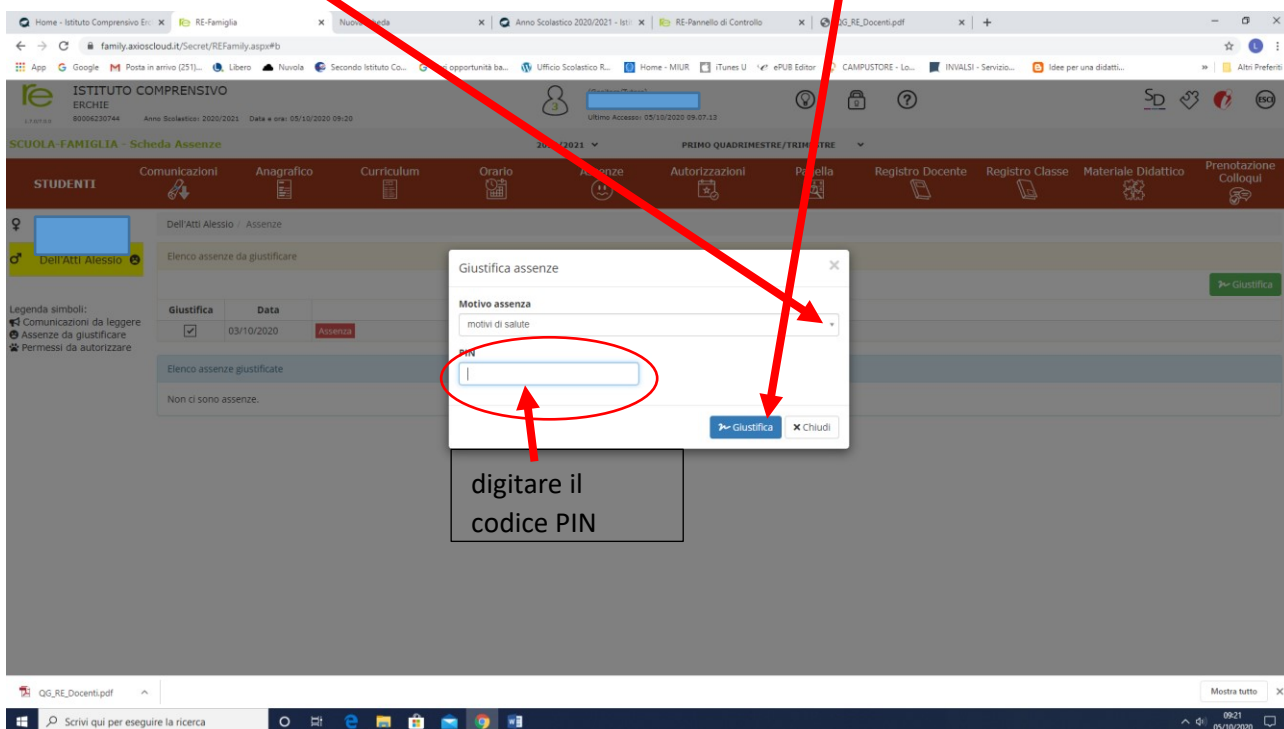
Home - Istituto Comprensivo Erc ×
RE-Famiglia ×
Nuova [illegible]eda ×
Anno Scolastico 2020/2021 - Istit ×
RE-Pannello di Controllo ×
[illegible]G_RE_Docenti.pdf ×
+

family.axioscloud.it/Secret/REFamily.aspx#b

App Google Posta in arrivo (251)... Libero Nuvola Secondo Istituto Co... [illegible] opportunità ba... Ufficio Scolastico R... Home - MIUR iTunes U ePUB Editor CAMPUSTORE - Lo... INVALSI - Servizio... Idee per una didatti... Altri Preferiti

ISTITUTO COMPRENSIVO
ERCHIE
80006230744 Anno Scolastico: 2020/2021 Data e ora: 05/10/2020 09:20

Ultimo Accesso: 05/10/2020 09.07.13

SCUOLA-FAMIGLIA - Scheda Assenze
20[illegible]/2021
PRIMO QUADRIMESTRE/TRIM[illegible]STRE

STUDENTI
Comunicazioni
Anagrafico
Curriculum
Orario
A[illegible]enze
Autorizzazioni
Pa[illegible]ella
Registro Docente
Registro Classe
Materiale Didattico
Prenotazione Colloqui

Dell'Atti Alessio / Assenze

Dell'Atti Alessio

Elenco assenze da giustificare

Giustifica

Legenda simboli:
Comunicazioni da leggere
Assenze da giustificare
Permessi da autorizzare

| Giustifica | Data | |
|---|---|---|
| ✓ | 03/10/2020 | Assenza |

Elenco assenze giustificate

Non ci sono assenze.

Giustifica assenze ×

Motivo assenza
motivi di salute

PIN

Giustifica
Chiudi

digitare il codice PIN

QG_RE_Docenti.pdf
Mostra tutto

Scrivi qui per eseguire la ricerca
09:21
05/10/2020